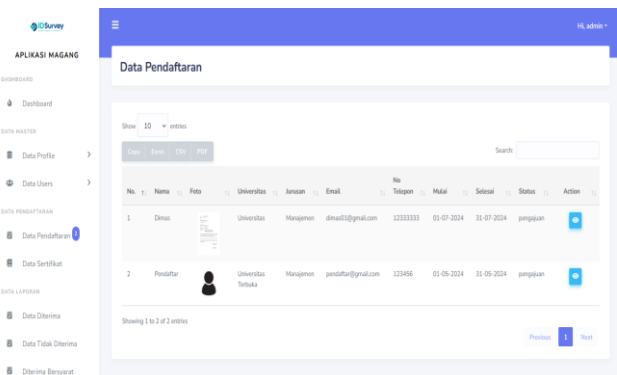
IDSurvey

APLIKASI MAGANG

DASHBOARD

Dashboard

DATA MASTER

Data Profile

Data Users

DATA PENDAFTARAN

Data Pendaftaran 1

Data Sertifikat

DATA LAPORAN

Data Diterima

Data Tidak Diterima

Diterima Bersyarat

Hi, admin

Data Pendaftaran

Show 10 entries

Copy Excel CSV PDF

Search:

| No. | Nama | Foto | Universitas | Jurusan | Email | No Telepon | Mulai | Selesai | Status | Action |
|---|---|---|---|---|---|---|---|---|---|---|
| 1 | Dimas | | Universitas | Manajemen | dimas01@gmail.com | 12333333 | 01-07-2024 | 31-07-2024 | pengajuan | |
| 2 | Pendaftar | | Universitas Terbuka | Manajemen | pendaftar@gmail.com | 123456 | 01-05-2024 | 31-05-2024 | pengajuan | |

Showing 1 to 2 of 2 entries

Previous 1 Next